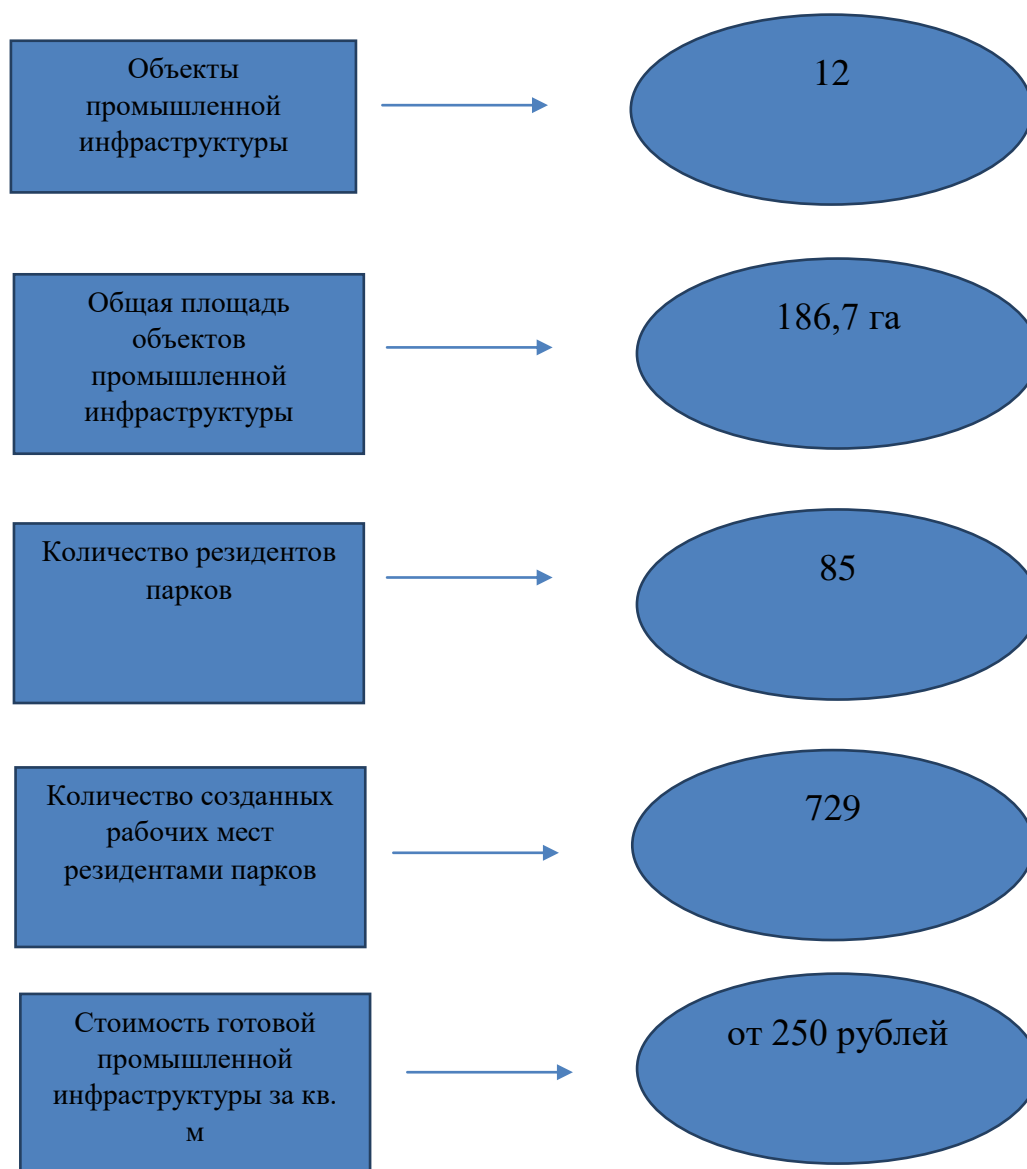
Объекты промышленной инфраструктуры

12

Общая площадь объектов промышленной инфраструктуры

186,7 га

Количество резидентов парков

85

Количество созданных рабочих мест резидентами парков

729

Стоимость готовой промышленной инфраструктуры за кв. м

от 250 рублей